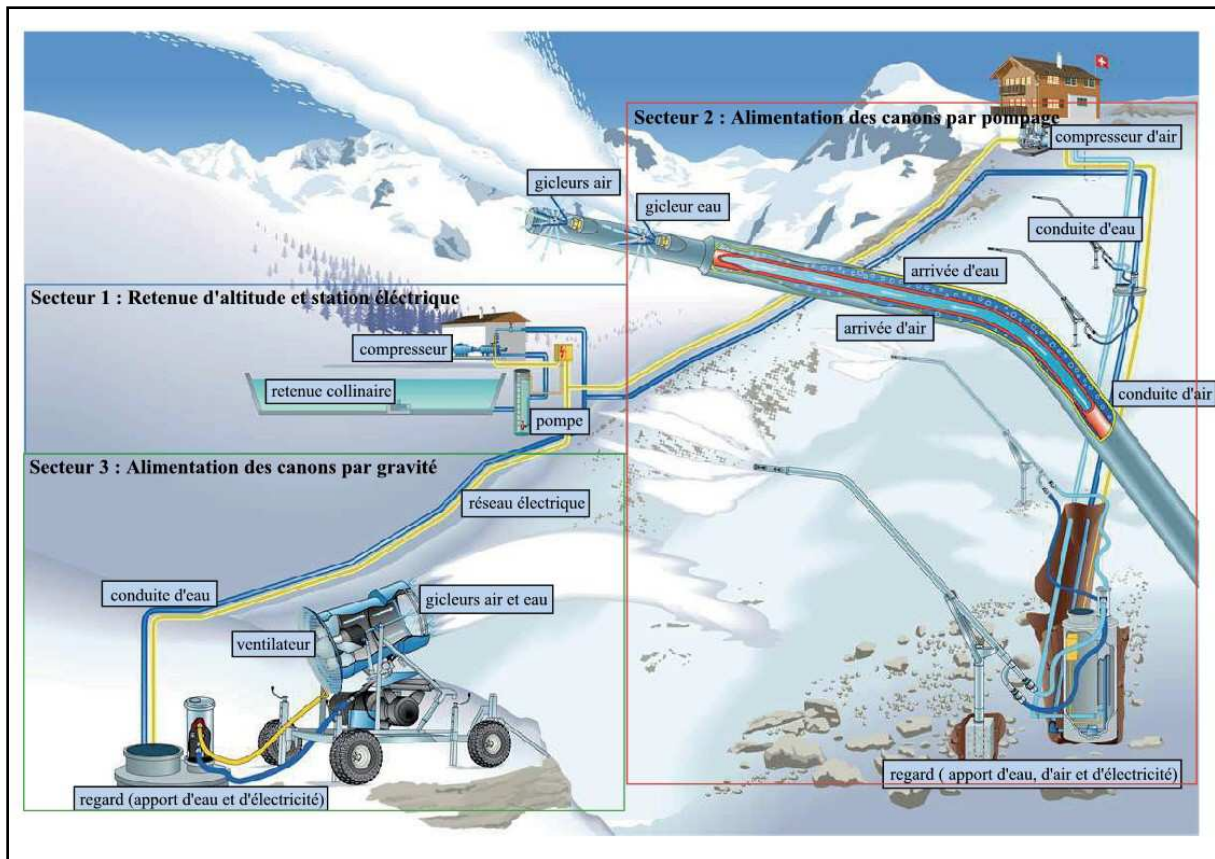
Secteur 2 : Alimentation des canons par pompage

compresseur d'air

gicleurs air

gicleur eau

conduite d'eau

arrivée d'eau

Secteur 1 : Retenue d'altitude et station électrique

arrivée d'air

compresseur

retenue collinaire

conduite d'air

pompe

Secteur 3 : Alimentation des canons par gravité

réseau électrique

conduite d'eau

gicleurs air et eau

ventilateur

regard (apport d'eau et d'électricité)

regard ( apport d'eau, d'air et d'électricité)